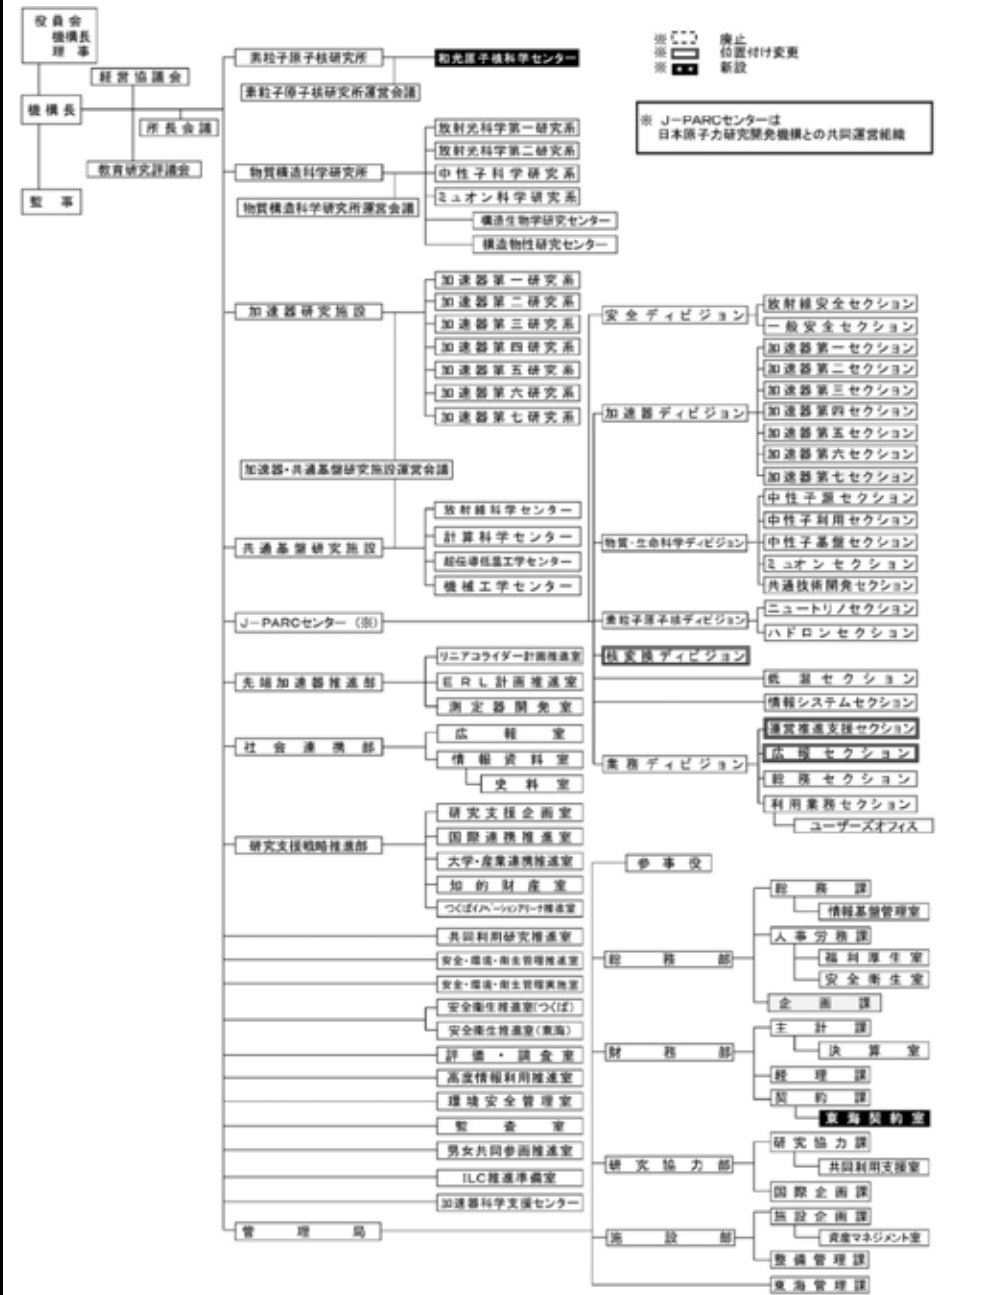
役員会
機構長
理事

経営協議会

機構長

所長会議

教育研究評議会

監事

素粒子原子核研究所
和光原子核科学センター
素粒子原子核研究所運営会議

※ 廃止
※ 位置付け変更
※ 新設

※ J－PARCセンターは日本原子力研究開発機構との共同運営組織

放射光科学第一研究系
放射光科学第二研究系
中性子科学研究系
ミュオン科学研究系
構造生物学研究センター
構造物性研究センター

物質構造科学研究所
物質構造科学研究所運営会議

加速器第一研究系
加速器第二研究系
加速器第三研究系
加速器第四研究系
加速器第五研究系
加速器第六研究系
加速器第七研究系

加速器研究施設

安全ディビジョン
放射線安全セクション
一般安全セクション

加速器ディビジョン
加速器第一セクション
加速器第二セクション
加速器第三セクション
加速器第四セクション
加速器第五セクション
加速器第六セクション
加速器第七セクション

加速器・共通基盤研究施設運営会議

放射線科学センター
計算科学センター
超伝導低温工学センター
機械工学センター

共通基盤研究施設

物質・生命科学ディビジョン
中性子源セクション
中性子利用セクション
中性子基盤セクション
ミュオンセクション
共通技術開発セクション

J－PARCセンター（※）

素粒子原子核ディビジョン
ニュートリノセクション
ハドロンセクション

核変換ディビジョン

リニアコライダー計画推進室
ERL計画推進室
測定器開発室

先端加速器推進部

総括セクション
情報システムセクション

広報室
情報資料室
史料室

社会連携部

業務ディビジョン
運営推進支援セクション
広報セクション
総務セクション
利用業務セクション
ユーザーズオフィス

研究支援企画室
国際連携推進室
大学・産業連携推進室
知的財産室
つくばイノベーションアリーナ推進室

研究支援戦略推進部

参事役

総務課
情報基盤管理室
人事労務課
福利厚生室
安全衛生室
企画課

総務部

共同利用研究推進室
安全・環境・衛生管理推進室
安全・環境・衛生管理実施室
安全衛生推進室（つくば）
安全衛生推進室（東海）
評価・調査室
高度情報利用推進室
環境安全管理室
監査室
男女共同参画推進室
ILC推進準備室
加速器科学支援センター

財務部
主計課
決算室
経理課
契約課
東海契約室

研究協力部
研究協力課
共同利用支援室
国際企画課

管理局

施設部
施設企画課
資産マネジメント室
整備管理課

東海管理課